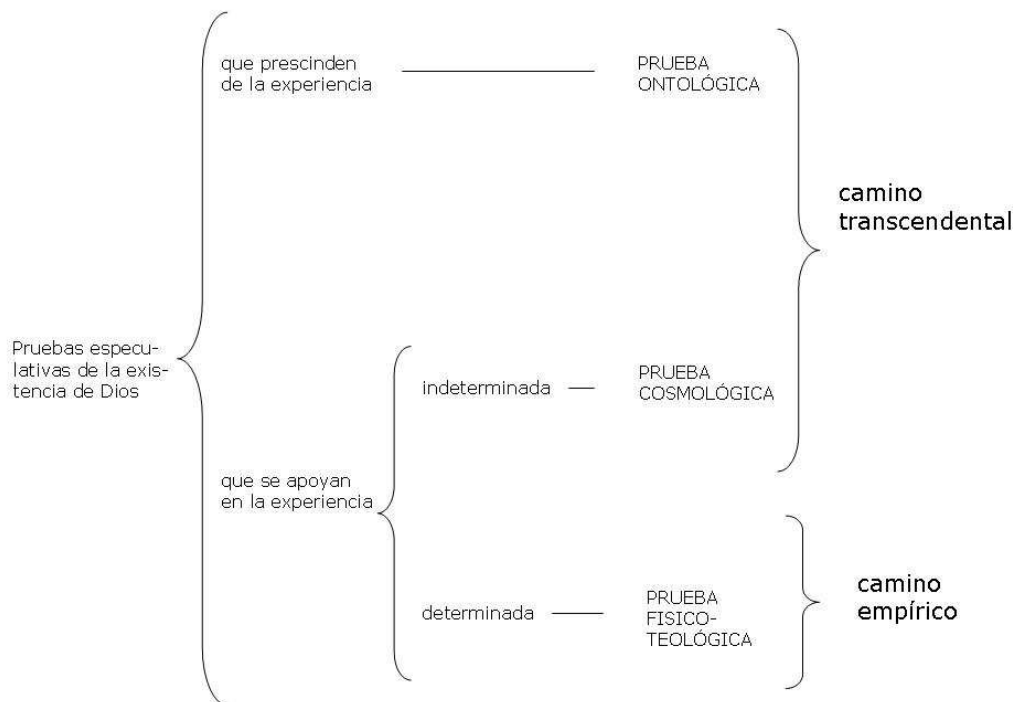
Pruebas especulativas de la existencia de Dios

que prescinden de la experiencia

PRUEBA ONTOLÓGICA

camino transcendental

que se apoyan en la experiencia

indeterminada

PRUEBA COSMOLÓGICA

determinada

PRUEBA FISICO-TEOLÓGICA

camino empírico